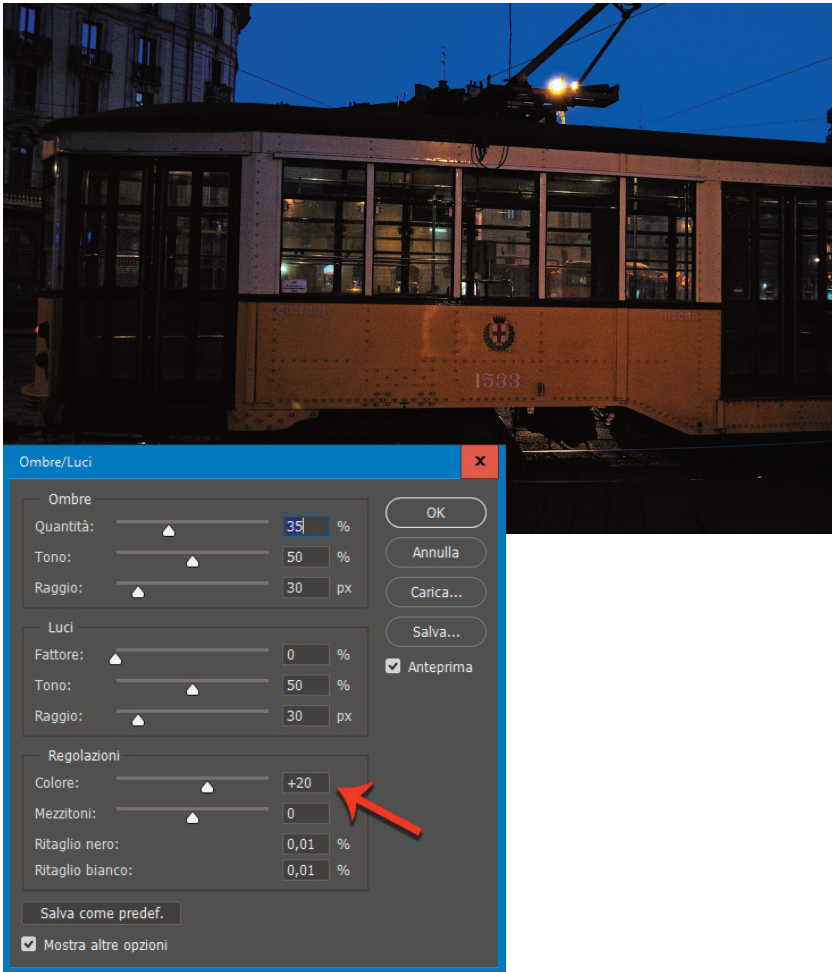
1533

Ombre/Luci

Ombre

Quantità: 35 %

Tono: 50 %

Raggio: 30 px

Luci

Fattore: 0 %

Tono: 50 %

Raggio: 30 px

Regolazioni

Colore: +20

Mezzitoni: 0

Ritaglio nero: 0,01 %

Ritaglio bianco: 0,01 %

Salva come predef.

Mostra altre opzioni

OK

Annulla

Carica...

Salva...

Anteprima